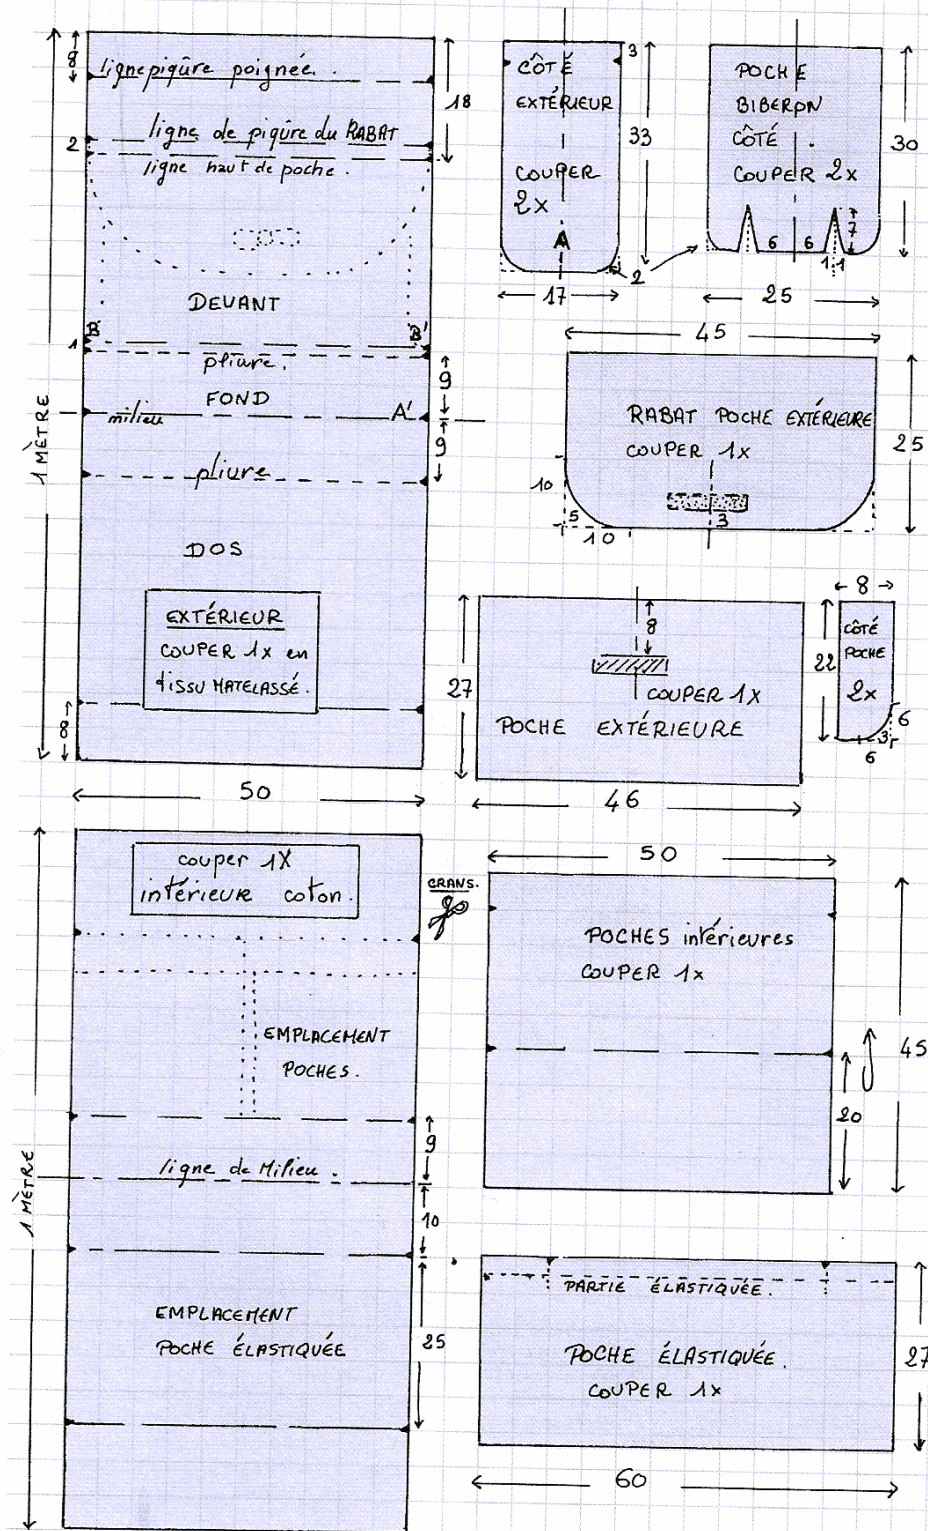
8
ligne piqûre poignée.
18
2
ligne de piqûre du RABAT
ligne haut de poche.
DEVANT
B
B'
1
pliure.
9
milieu
FOND
A'
9
pliure
1 MÈTRE
DOS
EXTÉRIEUR
COUPER 1x en tissu MATELASSÉ.
27
8
50

CÔTÉ EXTÉRIEUR
3
33
COUPER 2x
A
2
17

POCHE BIBERON CÔTÉ
COUPER 2x
30
7
6
6
1 1
25

45
RABAT POCHE EXTÉRIEURE
COUPER 1x
25
10
5
3
10

8
COUPER 1X
POCHE EXTÉRIEURE
46

8
CÔTÉ POCHE
22
2x
6
3
6

couper 1X
intérieure coton.
CRANS.
EMPLACEMENT POCHES.
9
ligne de Milieu.
10
1 MÈTRE
EMPLACEMENT POCHE ÉLASTIQUÉE
25

50
POCHES intérieures
COUPER 1x
45
20

PARTIE ÉLASTIQUÉE.
POCHE ÉLASTIQUÉE.
COUPER 1x
27
60